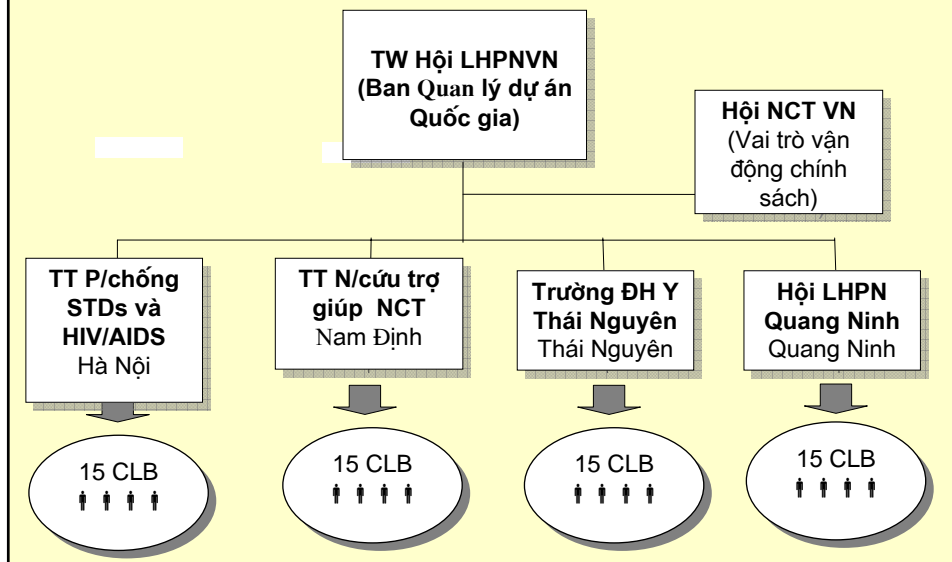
TW Hội LHPNVN (Ban Quan lý dự án Quốc gia)

Hội NCT VN (Vai trò vận động chính sách)

TT P/chống STDs và HIV/AIDS Hà Nội

TT N/cứu trợ giúp NCT Nam Định

Trường ĐH Y Thái Nguyên Thái Nguyên

Hội LHPN Quang Ninh Quang Ninh

15 CLB

15 CLB

15 CLB

15 CLB